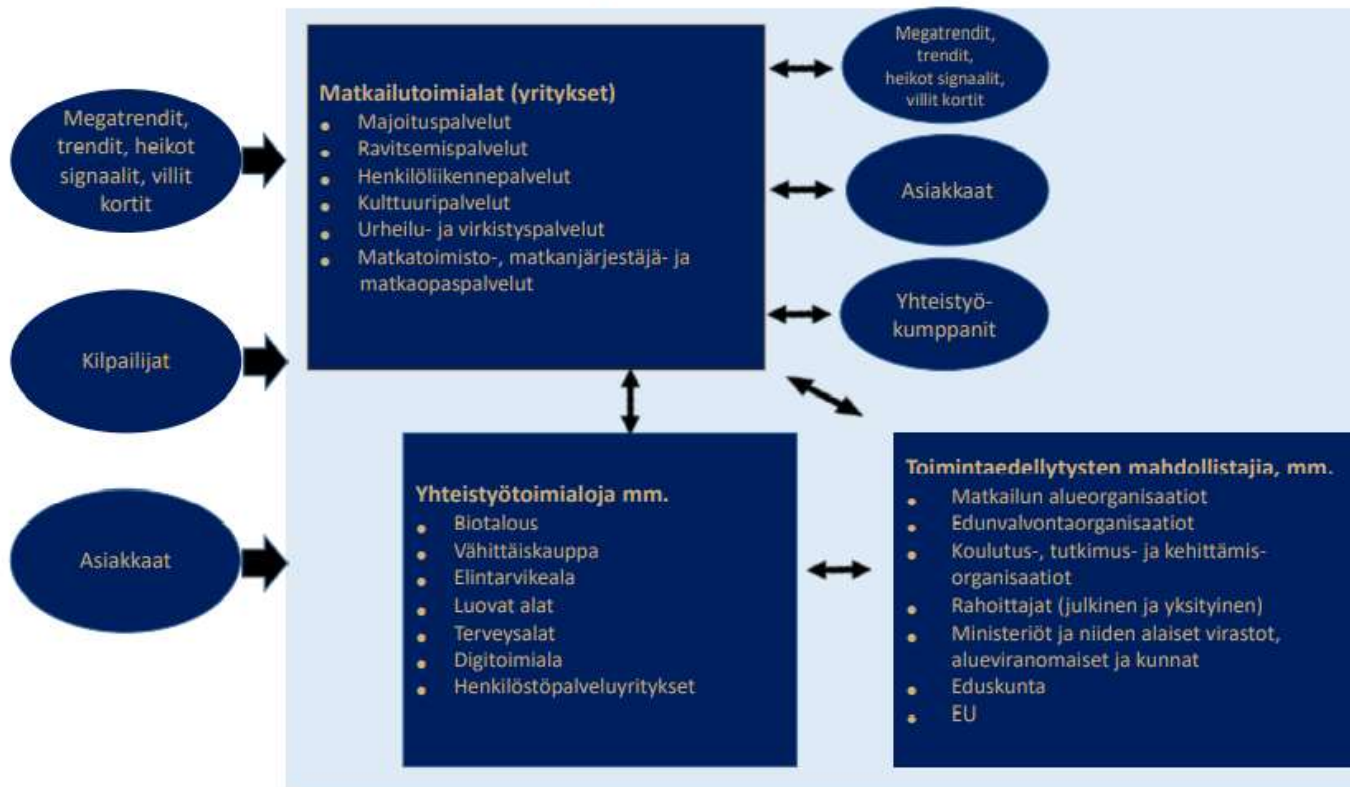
Megatrendit, trendit, heikot signaalit, villit kortit

Kilpailijat

Asiakkaat

Matkailutoimialat (yritykset)
- Majoituspalvelut
- Ravitsemispalvelut
- Henkilöliikennepalvelut
- Kulttuuripalvelut
- Urheilu- ja virkistyspalvelut
- Matkatoimisto-, matkanjärjestäjä- ja matkaopaspalvelut

Megatrendit, trendit, heikot signaalit, villit kortit

Asiakkaat

Yhteistyökumppanit

Yhteistyötoimialoja mm.
- Biotalous
- Vähittäiskauppa
- Elintarvikeala
- Luovat alat
- Terveysalat
- Digitoimiala
- Henkilöstöpalveluyritykset

Toimintaedellytysten mahdollistajia, mm.
- Matkailun alueorganisaatiot
- Edunvalvontaorganisaatiot
- Koulutus-, tutkimus- ja kehittämisorganisaatiot
- Rahoittajat (julkinen ja yksityinen)
- Ministeriöt ja niiden alaiset virastot, alueviranomaiset ja kunnat
- Eduskunta
- EU